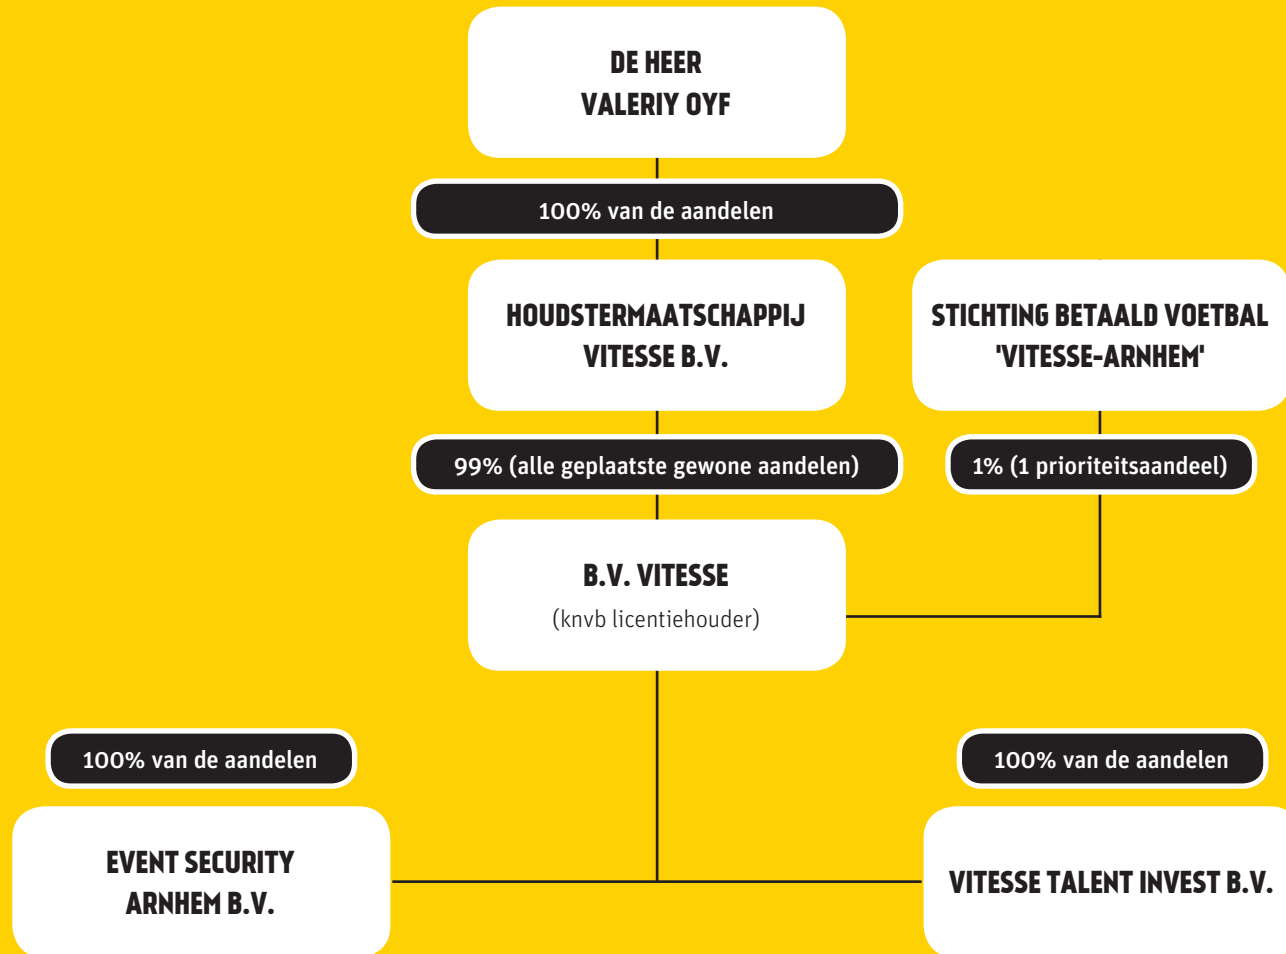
DE HEER
VALERIY OYF

100% van de aandelen

HOUDSTERMAATSCHAPPIJ
VITESSE B.V.

STICHTING BETAALD VOETBAL
'VITESSE-ARNHEM'

99% (alle geplaatste gewone aandelen)

1% (1 prioriteitsaandeel)

B.V. VITESSE
(knvb licentiehouder)

100% van de aandelen

100% van de aandelen

EVENT SECURITY
ARNHEM B.V.

VITESSE TALENT INVEST B.V.